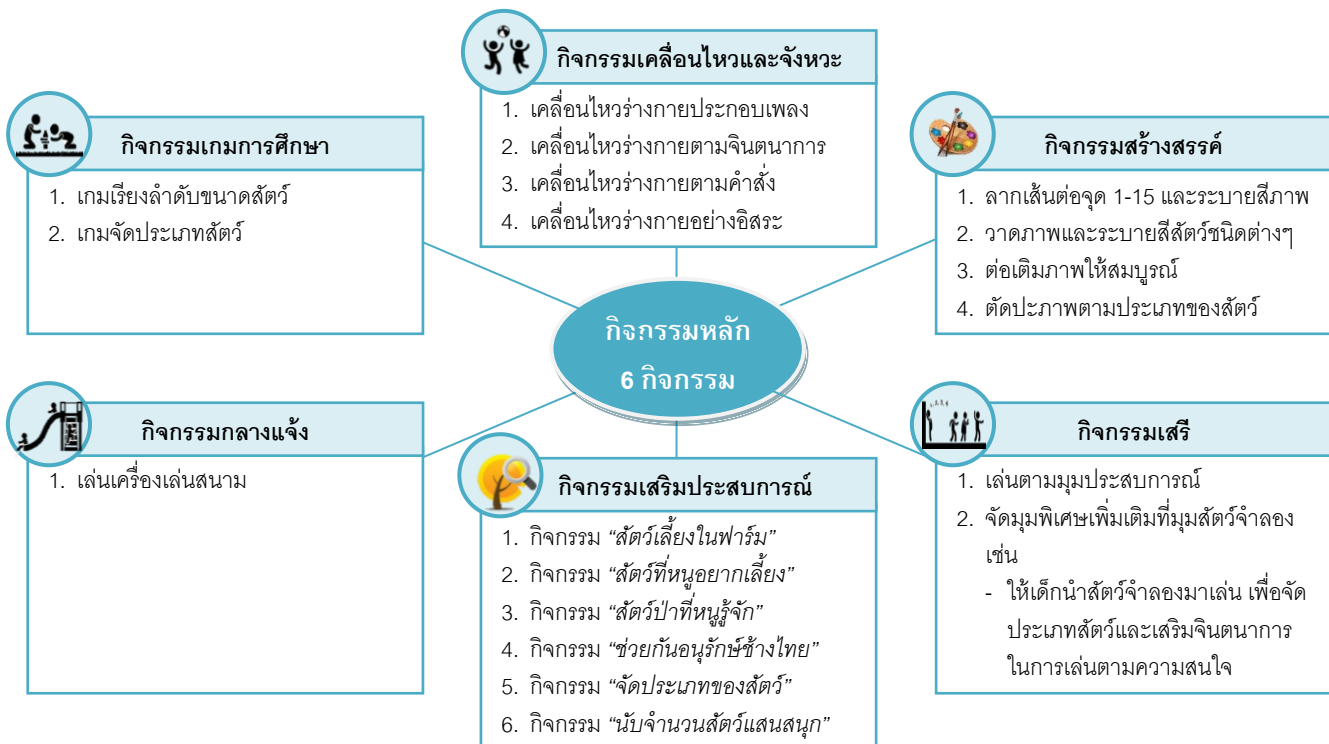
กิจกรรมเคลื่อนไหวและจังหวะ
1. เคลื่อนไหวร่างกายประกอบเพลง
2. เคลื่อนไหวร่างกายตามจินตนาการ
3. เคลื่อนไหวร่างกายตามคำสั่ง
4. เคลื่อนไหวร่างกายอย่างอิสระ

กิจกรรมเกมการศึกษา
1. เกมเรียงลำดับขนาดสัตว์
2. เกมจัดประเภทสัตว์

กิจกรรมสร้างสรรค์
1. ลากเส้นต่อจุด 1-15 และระบายสีภาพ
2. วาดภาพและระบายสีสัตว์ชนิดต่างๆ
3. ต่อเติมภาพให้สมบูรณ์
4. ตัดปะภาพตามประเภทของสัตว์

กิจกรรมหลัก
6 กิจกรรม

กิจกรรมกลางแจ้ง
1. เล่นเครื่องเล่นสนาม

กิจกรรมเสรี
1. เล่นตามมุมประสบการณ์
2. จัดมุมพิเศษเพิ่มเติมที่มุมสัตว์จำลอง เช่น
- ให้เด็กนำสัตว์จำลองมาเล่น เพื่อจัดประเภทสัตว์และเสริมจินตนาการในการเล่นตามความสนใจ

กิจกรรมเสริมประสบการณ์
1. กิจกรรม "สัตว์เลี้ยงในฟาร์ม"
2. กิจกรรม "สัตว์ที่หนูอยากเลี้ยง"
3. กิจกรรม "สัตว์ป่าที่หนูรู้จัก"
4. กิจกรรม "ช่วยกันอนุรักษ์ช้างไทย"
5. กิจกรรม "จัดประเภทของสัตว์"
6. กิจกรรม "นับจำนวนสัตว์แสนสนุก"